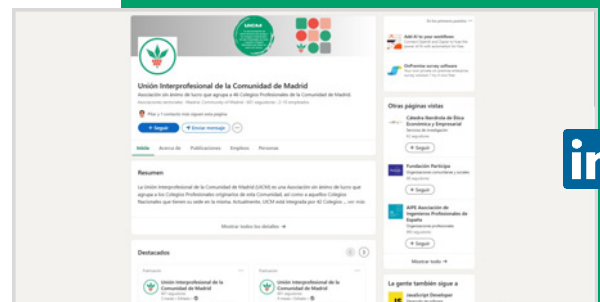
UNICAM

Unión Interprofesional de la Comunidad de Madrid

Asociación sin ánimo de lucro que agrupa a 46 Colegios Profesionales de la Comunidad de Madrid.

Asociaciones sectoriales · Madrid, Community of Madrid · 881 seguidores · 2-10 empleados

+ Seguir

Enviar mensaje

Inicio

Acerca de

Publicaciones

Empleos

Personas

Resumen

La Unión Interprofesional de la Comunidad de Madrid (UICM) es una asociación sin ánimo de lucro que agrupa a los Colegios Profesionales originarios de esta Comunidad, así como a aquellos Colegios Nacionales que tienen su sede en la misma. Actualmente, UICM está integrada por 42 Colegios ... ver más

Mostrar todos los detalles →

Destacados

Publicación

Unión Interprofesional de la Comunidad de Madrid

Publicación

Unión Interprofesional de la Comunidad de Madrid

Te has promocionado

Add AI to your workflows

OnPremise survey software

Otras páginas vistas

Cátedra Iberdrola de Ética Económica y Empresarial

Servicios de investigación

+ Seguir

Fundación Participa

Organizaciones comunitarias y sociales

+ Seguir

AIPE Asociación de Ingenieros Profesionales de España

Organizaciones profesionales

+ Seguir

Mostrar todo →

La gente también sigue a

JavaScript Developer

in